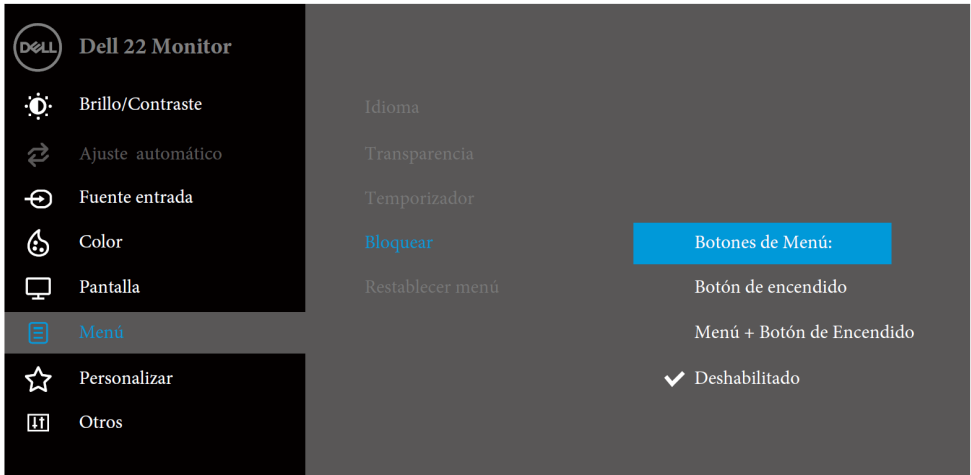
DELL Dell 22 Monitor

Brillo/Contraste

Ajuste automático

Fuente entrada

Color

Pantalla

Menú

Personalizar

Otros

Idioma

Transparencia

Temporizador

Bloquear

Restablecer menú

Botones de Menú:

Botón de encendido

Menú + Botón de Encendido

Deshabilitado